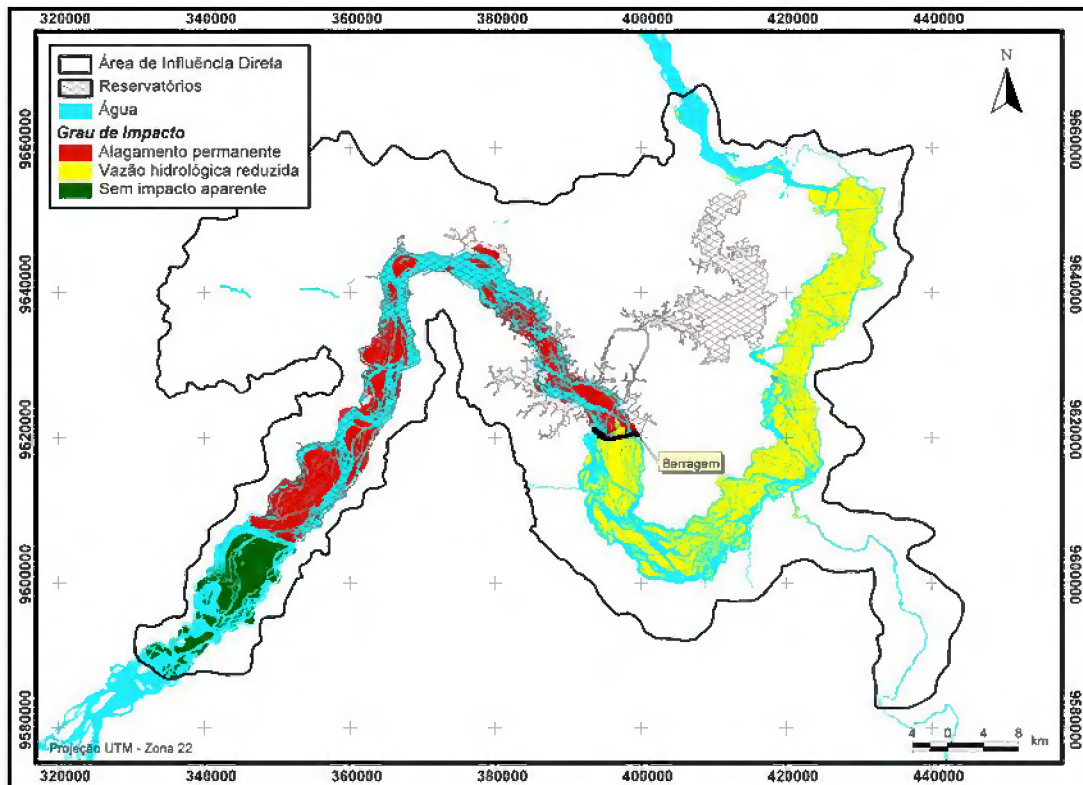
320000 340000 360000 380000 400000 420000 440000

Área de Influência Direta
Reservatórios
Água
Grau de Impacto
Alagamento permanente
Vazão hidrológica reduzida
Sem impacto aparente

N

9660000
9640000
9620000
9600000
9580000

9660000
9640000
9620000
9600000
9580000

Barragem

Projeção UTM - Zona 22

4 0 4 8 km

320000 340000 360000 380000 400000 420000 440000